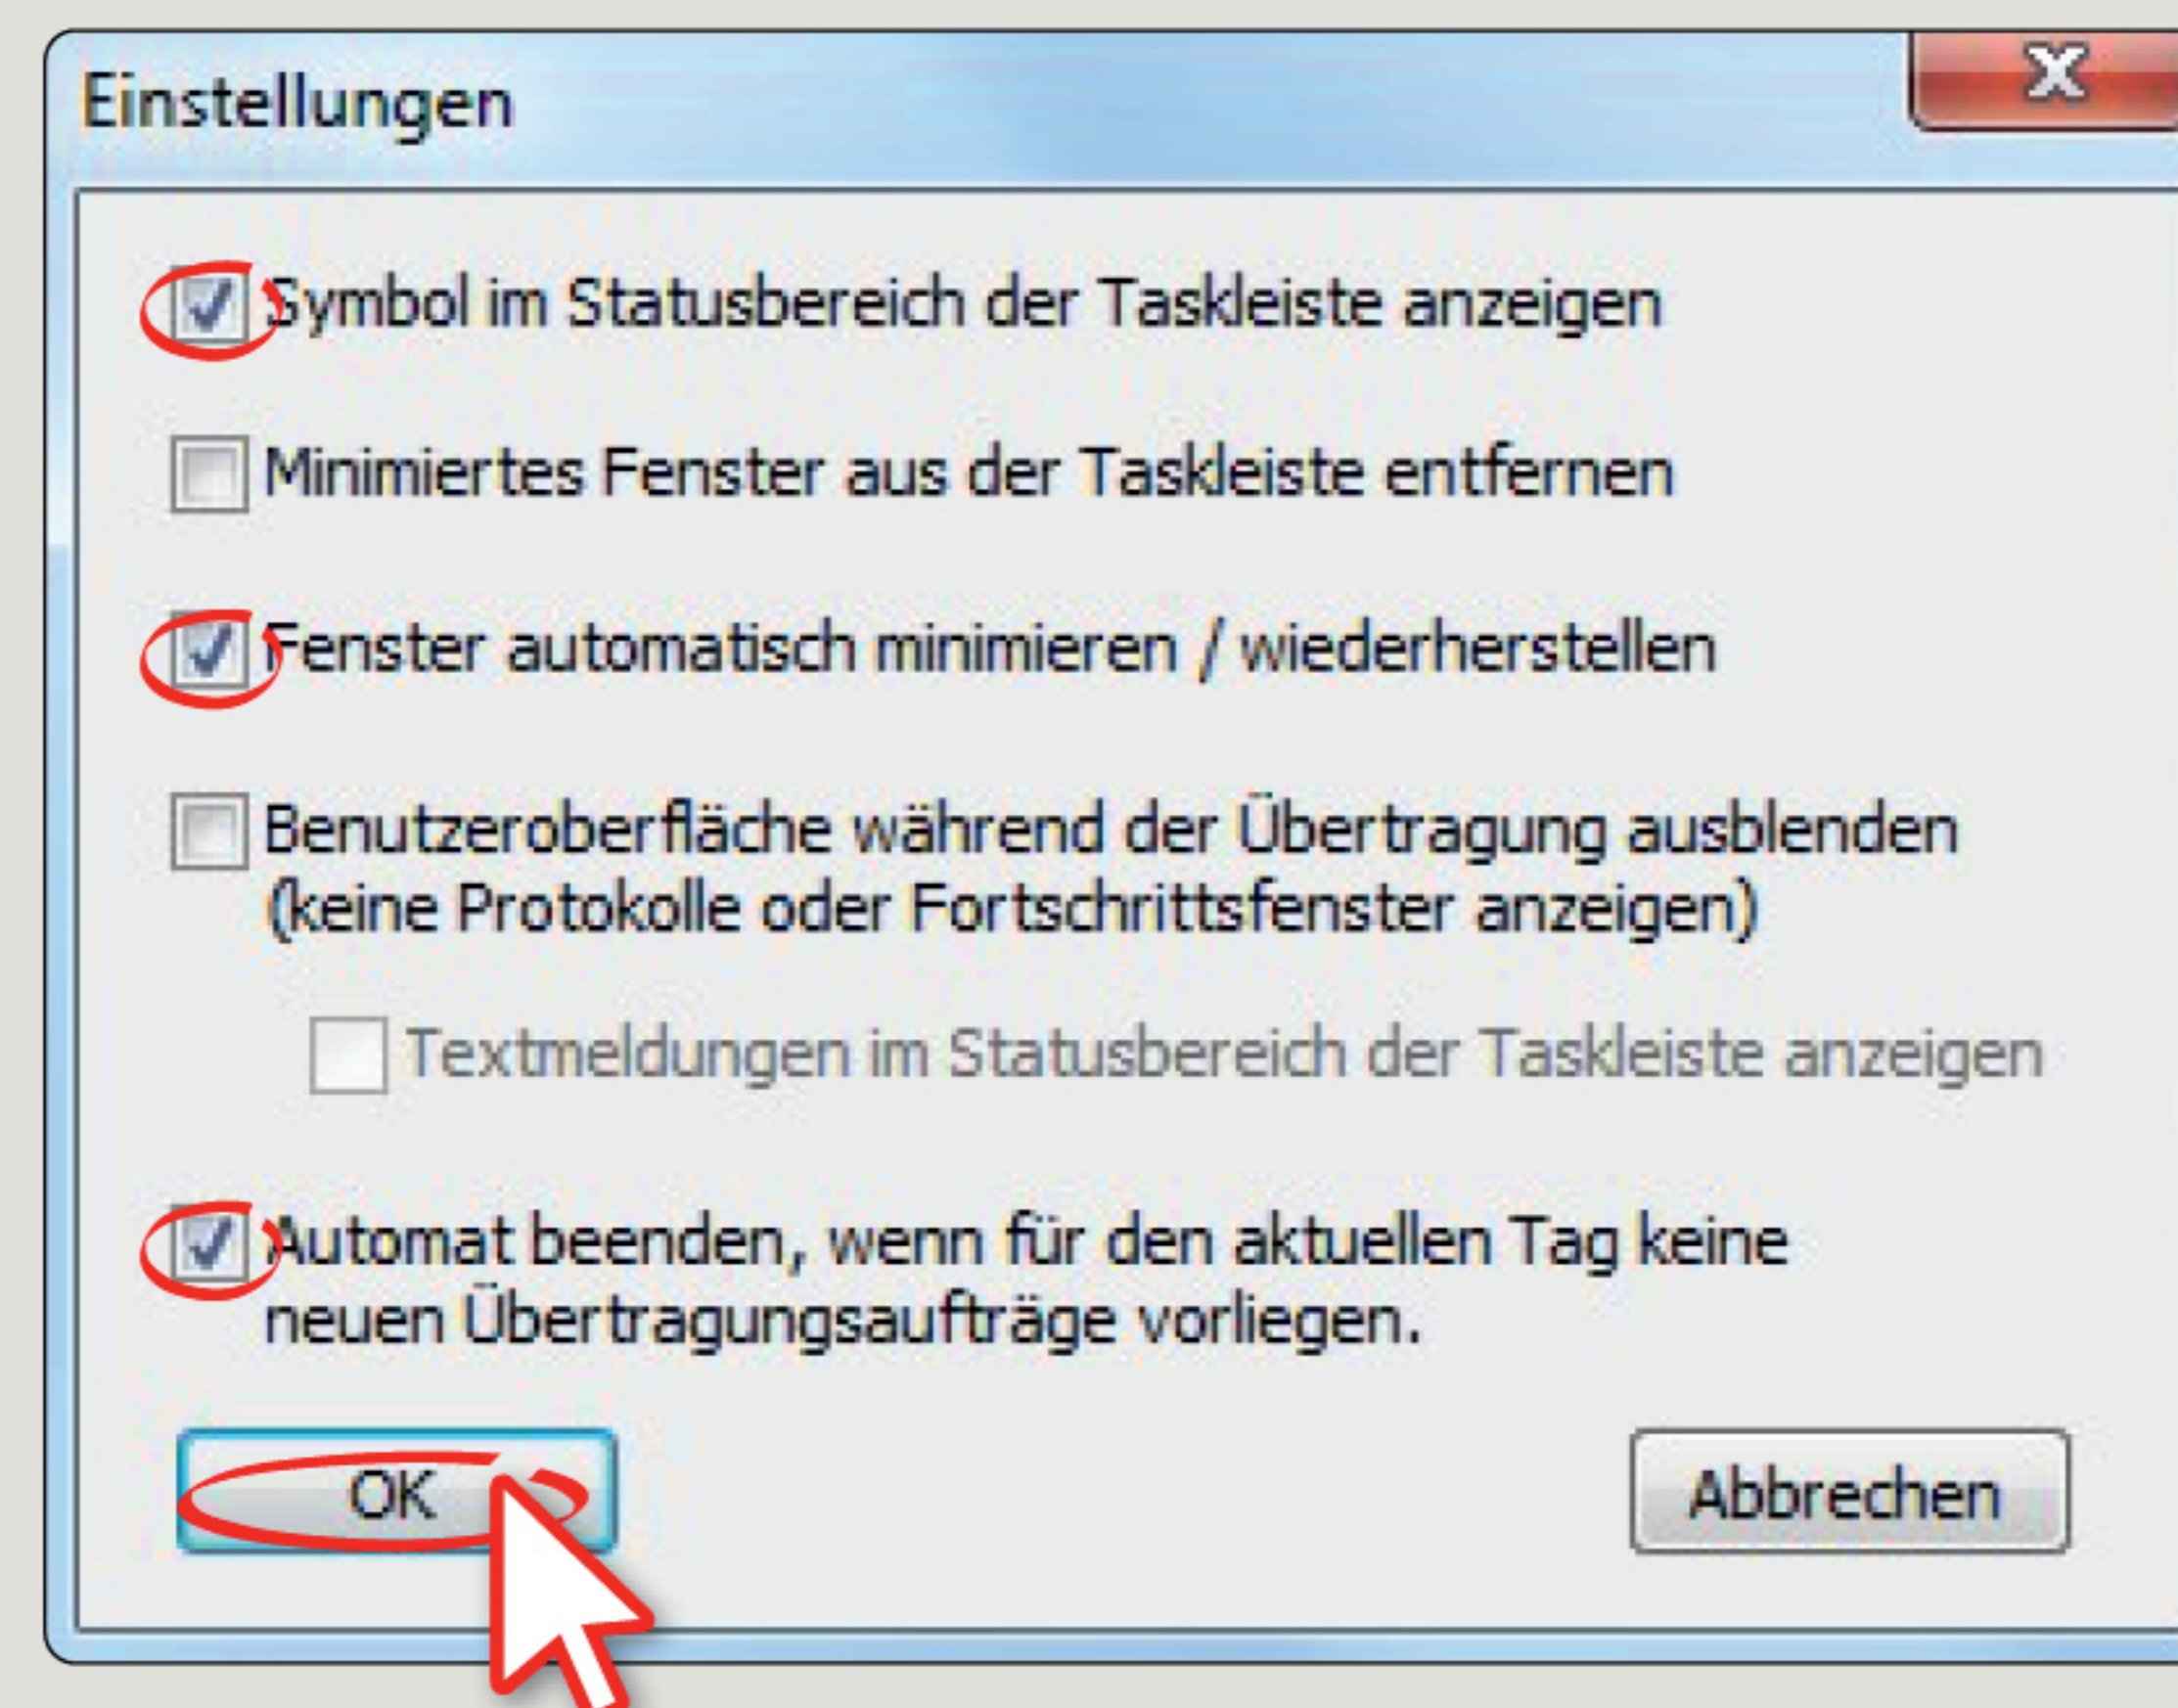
Einstellungen

X

Symbol im Statusbereich der Taskleiste anzeigen

Minimiertes Fenster aus der Taskleiste entfernen

Fenster automatisch minimieren / wiederherstellen

Benutzeroberfläche während der Übertragung ausblenden (keine Protokolle oder Fortschrittsfenster anzeigen)

Textmeldungen im Statusbereich der Taskleiste anzeigen

Automat beenden, wenn für den aktuellen Tag keine neuen Übertragungsaufträge vorliegen.

OK

Abbrechen